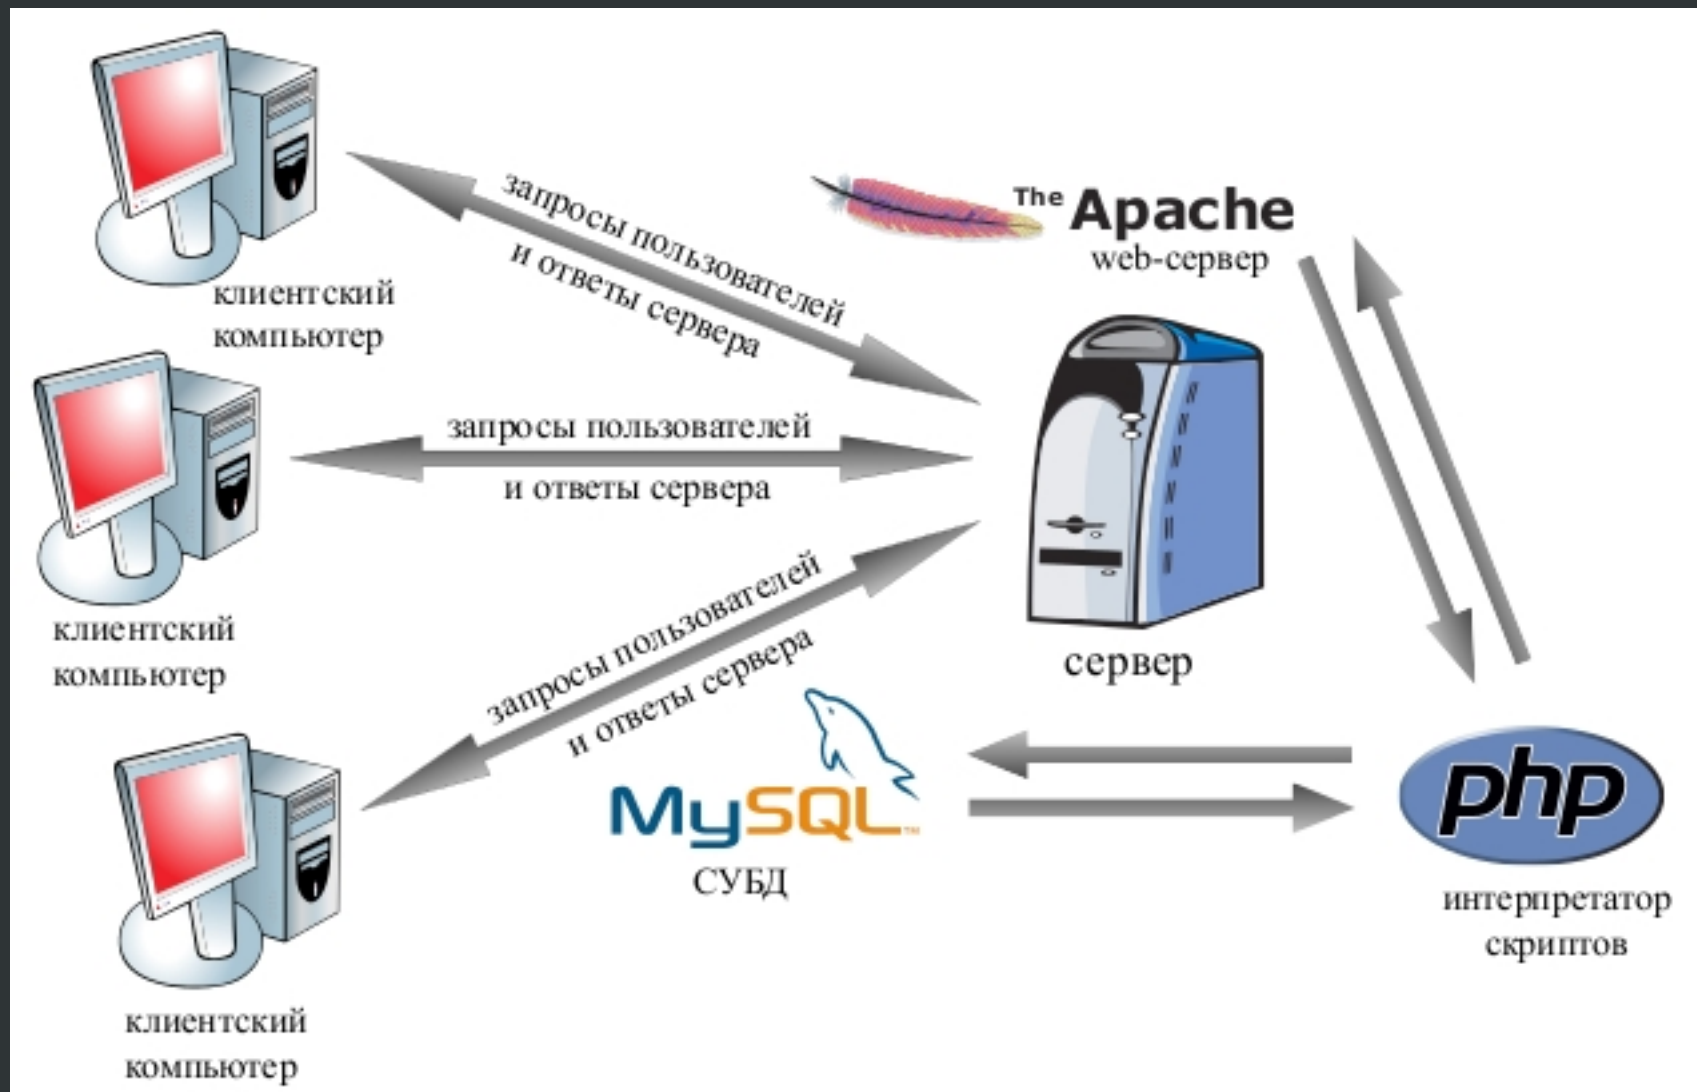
клиентский компьютер

запросы пользователей и ответы сервера

The Apache web-сервер

клиентский компьютер

запросы пользователей и ответы сервера

сервер

запросы пользователей и ответы сервера

MySQL
СУБД

php
интерпретатор скриптов

клиентский компьютер